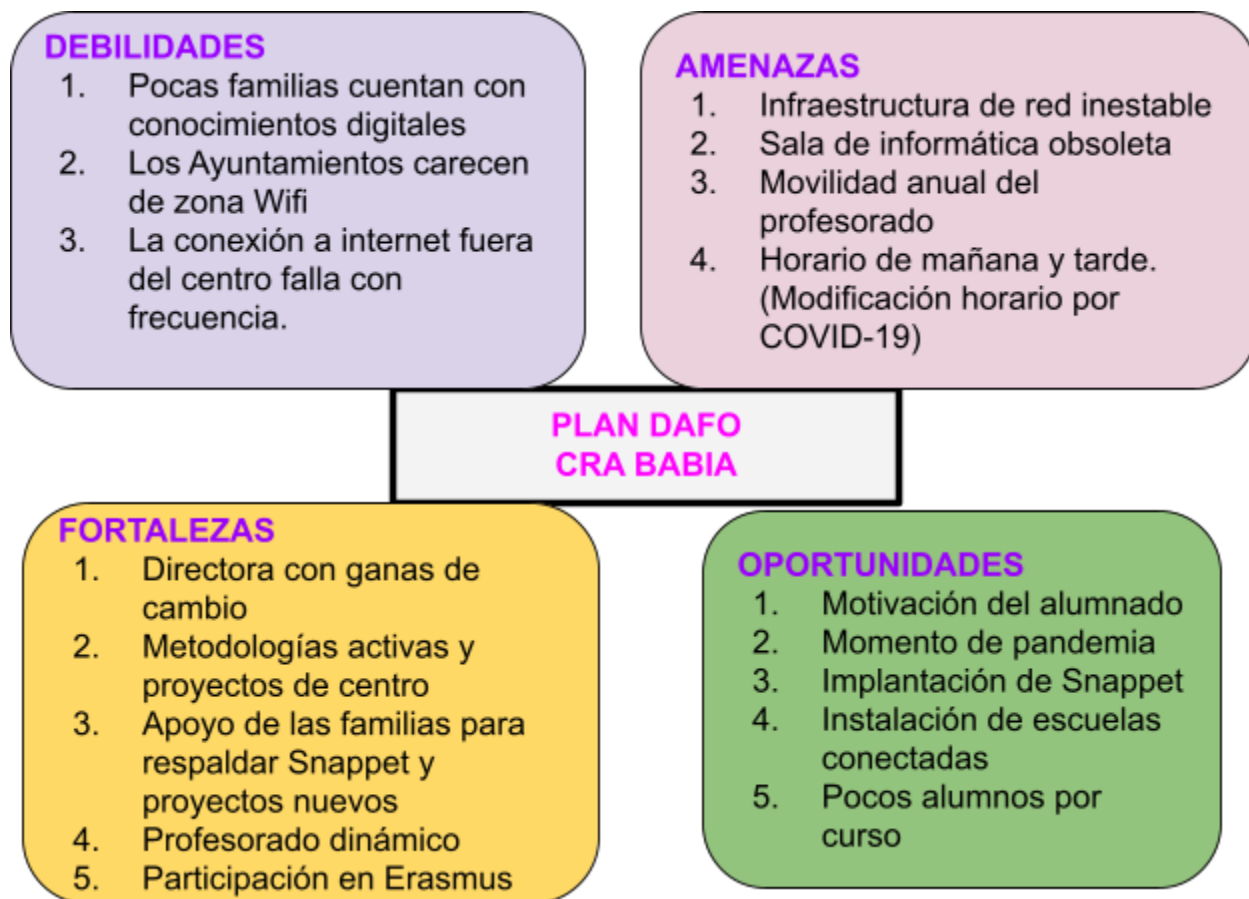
DEBILIDADES
1. Pocas familias cuentan con conocimientos digitales
2. Los Ayuntamientos carecen de zona Wifi
3. La conexión a internet fuera del centro falla con frecuencia.

AMENAZAS
1. Infraestructura de red inestable
2. Sala de informática obsoleta
3. Movilidad anual del profesorado
4. Horario de mañana y tarde. (Modificación horario por COVID-19)

PLAN DAFO
CRA BABIA

FORTALEZAS
1. Directora con ganas de cambio
2. Metodologías activas y proyectos de centro
3. Apoyo de las familias para respaldar Snappet y proyectos nuevos
4. Profesorado dinámico
5. Participación en Erasmus

OPORTUNIDADES
1. Motivación del alumnado
2. Momento de pandemia
3. Implantación de Snappet
4. Instalación de escuelas conectadas
5. Pocos alumnos por curso